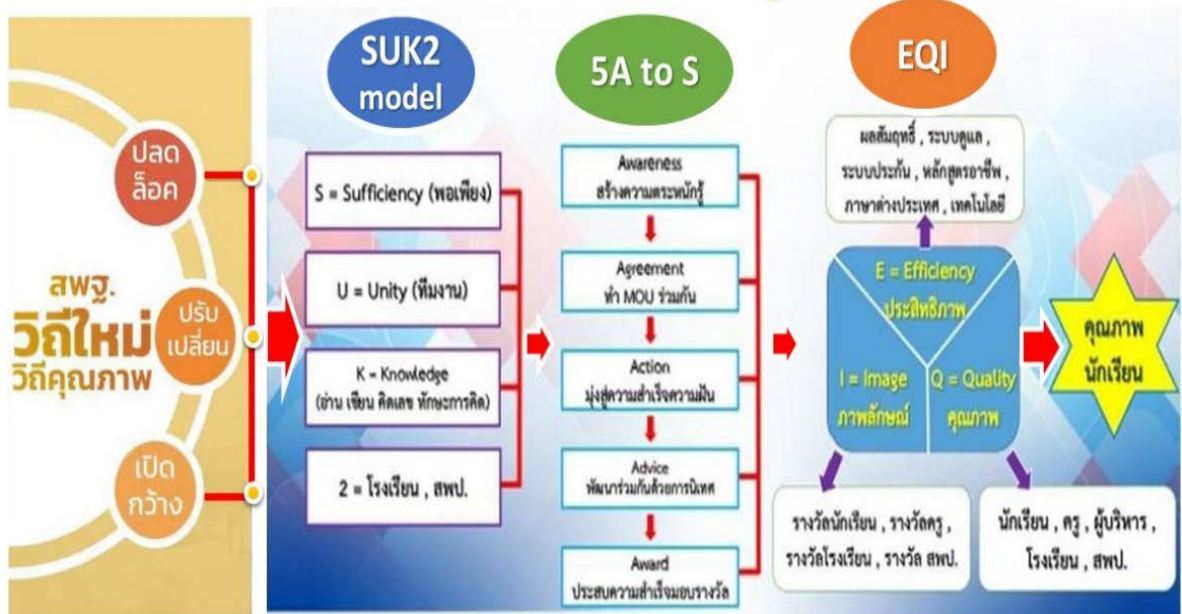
สพฐ.
วิถีใหม่
วิถีคุณภาพ

ปลดล็อค

ปรับเปลี่ยน

เปิดกว้าง

SUK2 model

S = Sufficiency (พอเพียง)

U = Unity (ทีมงาน)

K = Knowledge (อ่าน เขียน คิดเลข ทักษะการคิด)

2 = โรงเรียน , สพป.

5A to S

Awareness
สร้างความตระหนักรู้

Agreement
ทำ MOU ร่วมกัน

Action
มุ่งสู่ความสำเร็จความฝัน

Advice
พัฒนาร่วมกันด้วยการนิเทศ

Award
ประสบความสำเร็จมอบรางวัล

EQI

ผลสัมฤทธิ์ , ระบบดูแล , ระบบประกัน , หลักสูตรอาชีพ , ภาษาต่างประเทศ , เทคโนโลยี

E = Efficiency
ประสิทธิภาพ

I = Image
ภาพลักษณ์

Q = Quality
คุณภาพ

คุณภาพนักเรียน

รางวัลนักเรียน , รางวัลครู , รางวัลโรงเรียน , รางวัล สพป.

นักเรียน , ครู , ผู้บริหาร , โรงเรียน , สพป.